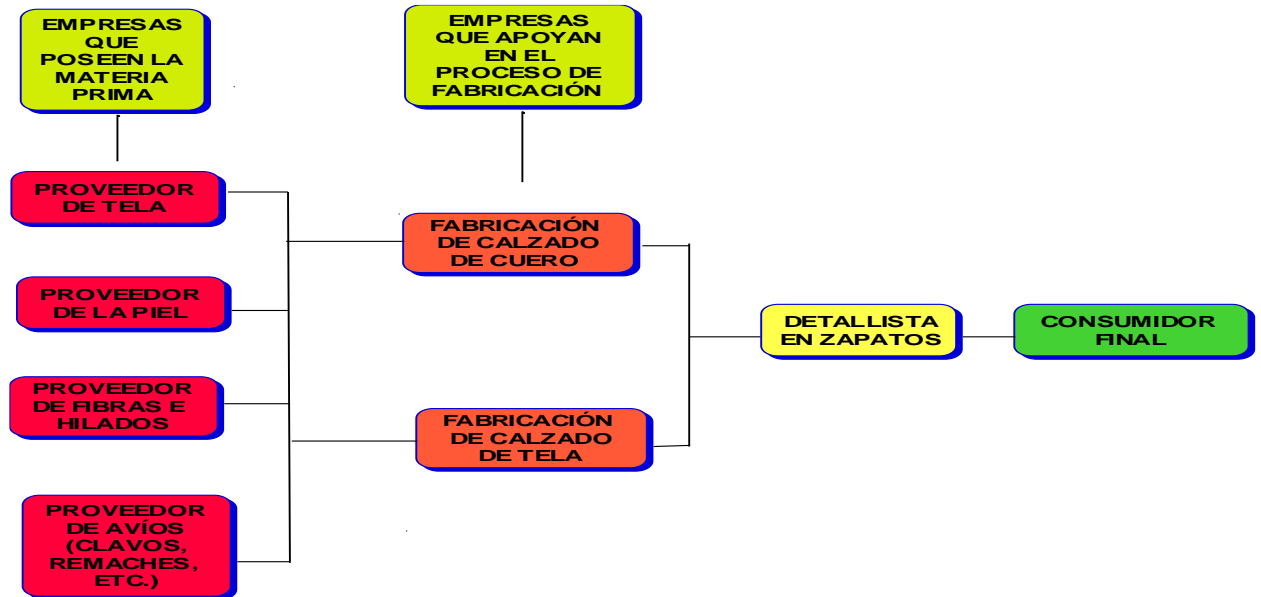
EMPRESAS QUE POSEEN LA MATERIA PRIMA

EMPRESAS QUE APOYAN EN EL PROCESO DE FABRICACIÓN

PROVEEDOR DE TELA

PROVEEDOR DE LA PIEL

PROVEEDOR DE FIBRAS E HILADOS

PROVEEDOR DE AVÍOS (CLAVOS, REMACHES, ETC.)

FABRICACIÓN DE CALZADO DE CUERO

FABRICACIÓN DE CALZADO DE TELA

DETALLISTA EN ZAPATOS

CONSUMIDOR FINAL